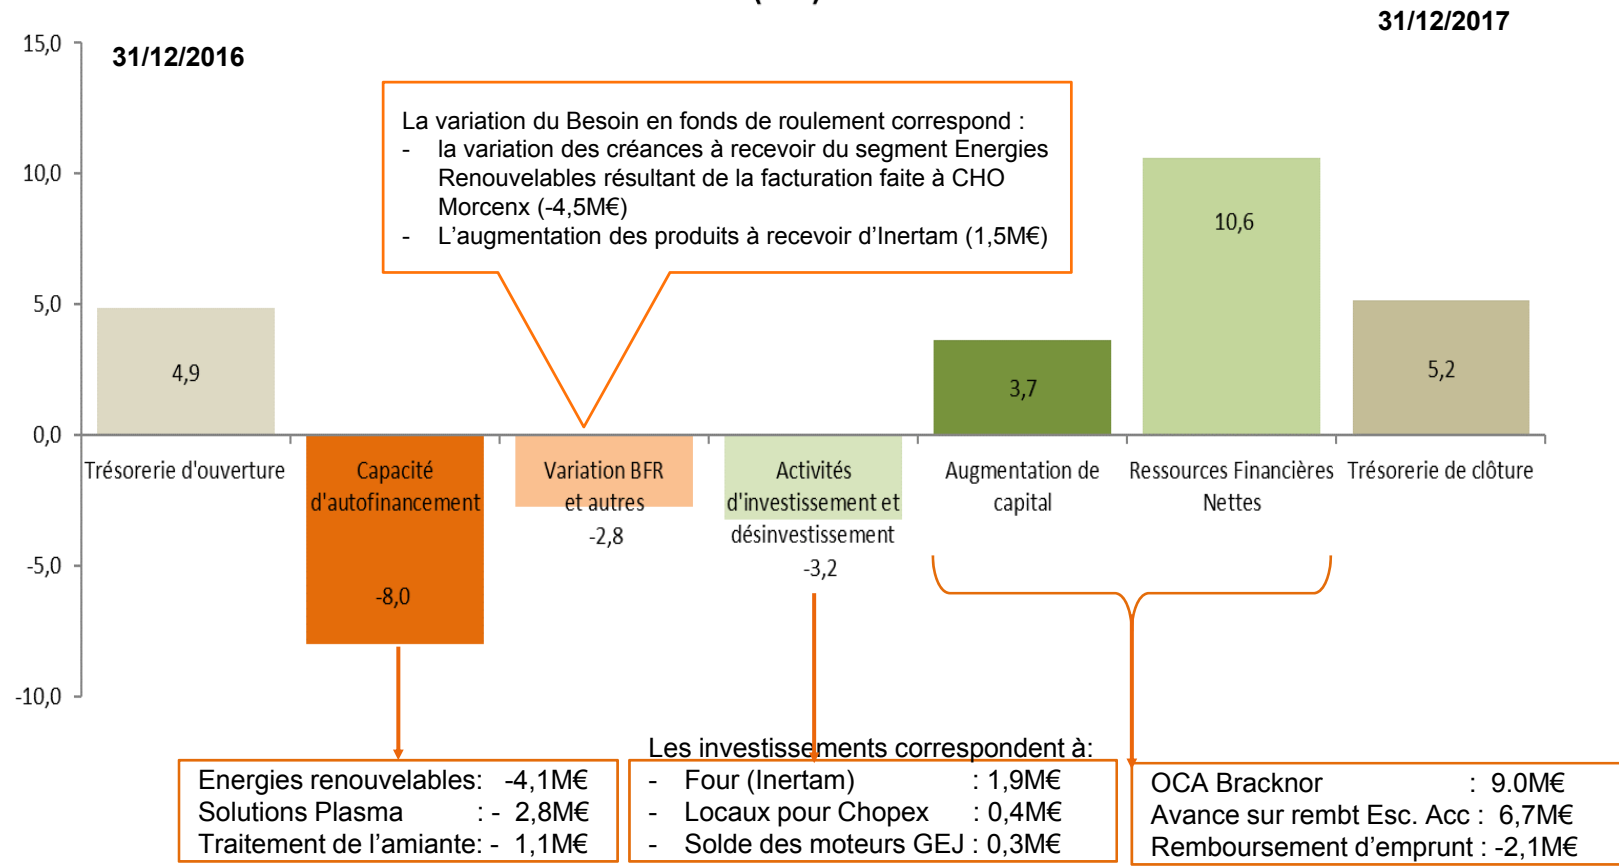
31/12/2017

15,0

31/12/2016

La variation du Besoin en fonds de roulement correspond :
- la variation des créances à recevoir du segment Energies Renouvelables résultant de la facturation faite à CHO Morcenx (-4,5M€)
- L'augmentation des produits à recevoir d'Inertam (1,5M€)

10,0

10,6

5,0

4,9

3,7

5,2

0,0

Trésorerie d'ouverture

Capacité d'autofinancement

Variation BFR et autres

-2,8

Activités d'investissement et désinvestissement

-3,2

Augmentation de capital

Ressources Financières Nettes

Trésorerie de clôture

-5,0

-8,0

-10,0

Les investissements correspondent à:

Energies renouvelables: -4,1M€
Solutions Plasma : - 2,8M€
Traitement de l'amiante: - 1,1M€

- Four (Inertam) : 1,9M€
- Locaux pour Chopex : 0,4M€
- Solde des moteurs GEJ : 0,3M€

OCA Bracknor : 9.0M€
Avance sur rembt Esc. Acc : 6,7M€
Remboursement d'emprunt : -2,1M€